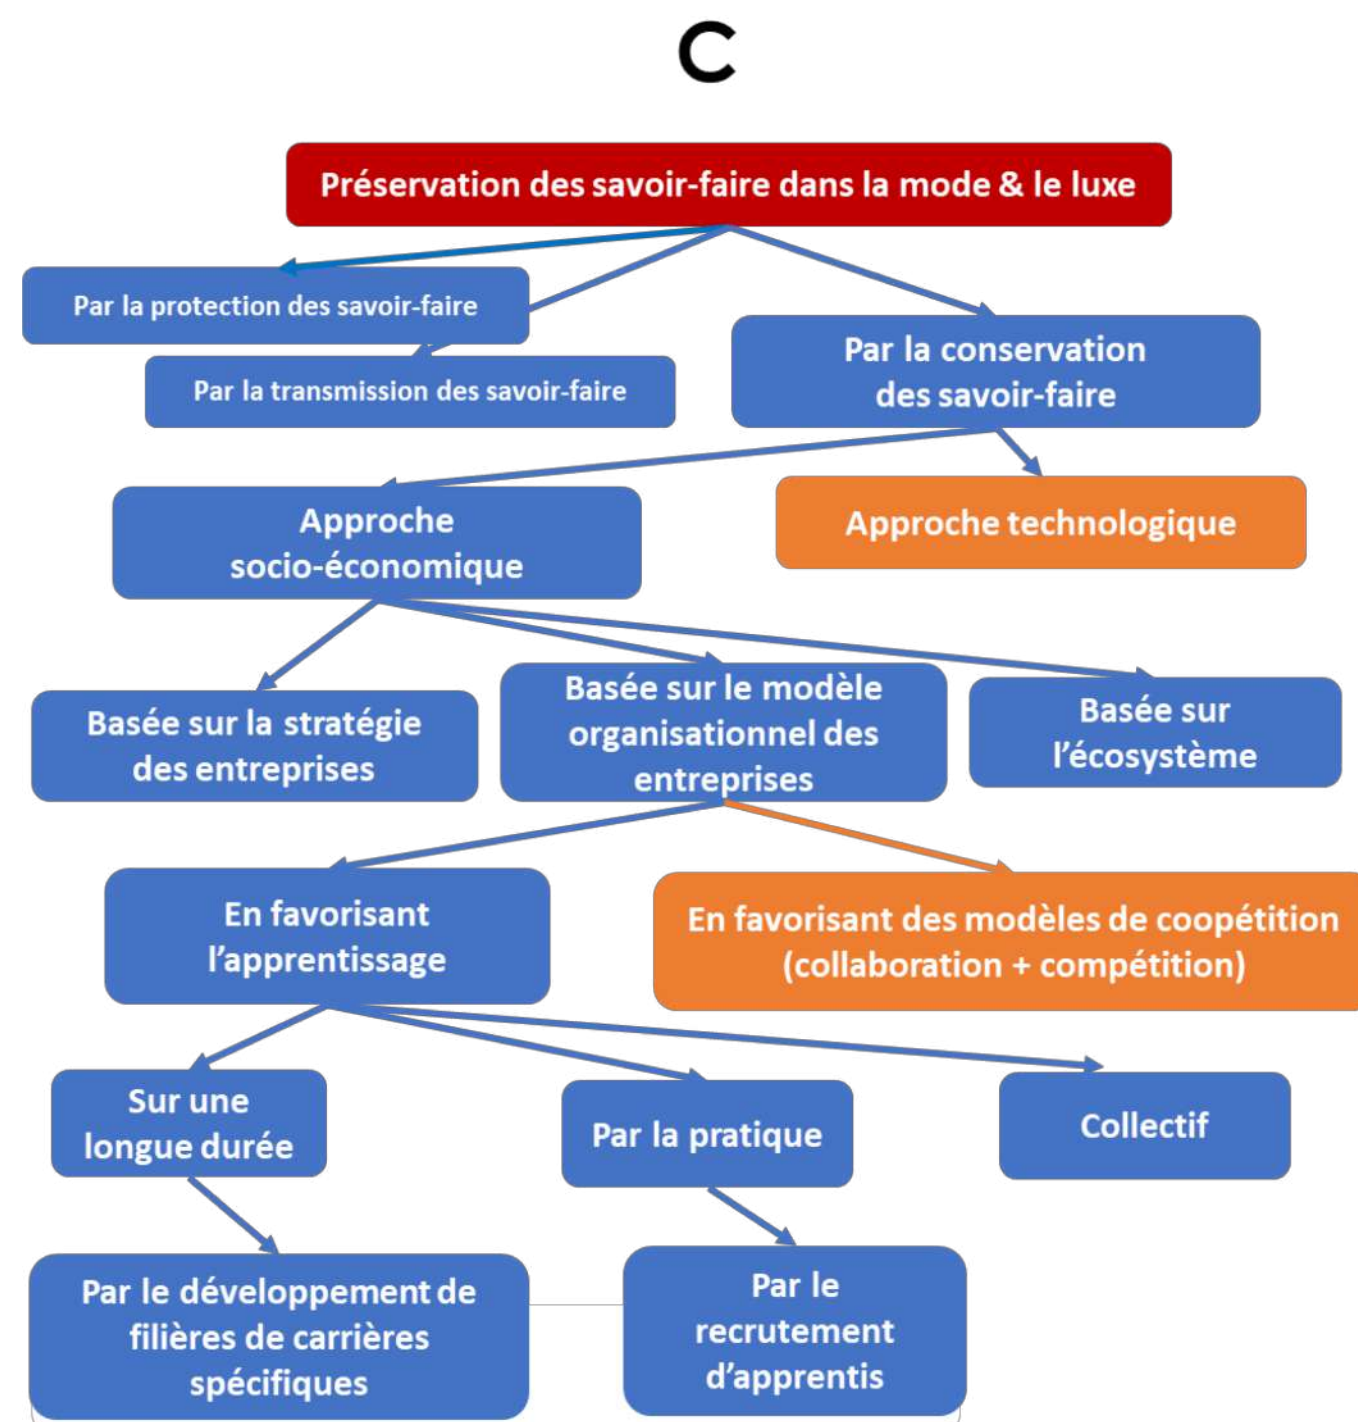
C

Préservation des savoir-faire dans la mode & le luxe

Par la protection des savoir-faire

Par la transmission des savoir-faire

Par la conservation des savoir-faire

Approche socio-économique

Approche technologique

Basée sur la stratégie des entreprises

Basée sur le modèle organisationnel des entreprises

Basée sur l'écosystème

En favorisant l'apprentissage

En favorisant des modèles de coopétition (collaboration + compétition)

Sur une longue durée

Par la pratique

Collectif

Par le développement de filières de carrières spécifiques

Par le recrutement d'apprentis